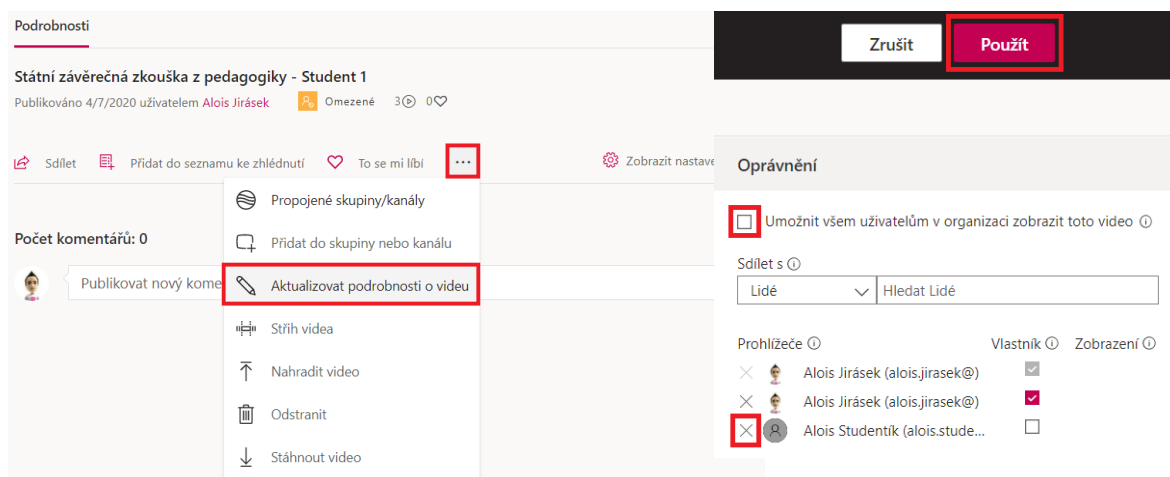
Podrobnosti

Státní závěrečná zkouška z pedagogiky - Student 1

Publikováno 4/7/2020 uživatelem Alois Jirásek Omezené 3 0

Sdílet Přidat do seznamu ke zhlédnutí To se mi líbí ··· Zobrazit nastave

Propojené skupiny/kanály
Přidat do skupiny nebo kanálu
Aktualizovat podrobnosti o videu
Střih videa
Nahradit video
Odstranit
Stáhnout video

Počet komentářů: 0

Publikovat nový kome

Zrušit Použít

Oprávnění

Umožnit všem uživatelům v organizaci zobrazit toto video

Sdílet s
Lidé Hledat Lidé

Prohlížeče Vlastník Zobrazení
Alois Jirásek (alois.jirasek@)
Alois Jirásek (alois.jirasek@)
Alois Studentík (alois.stude...